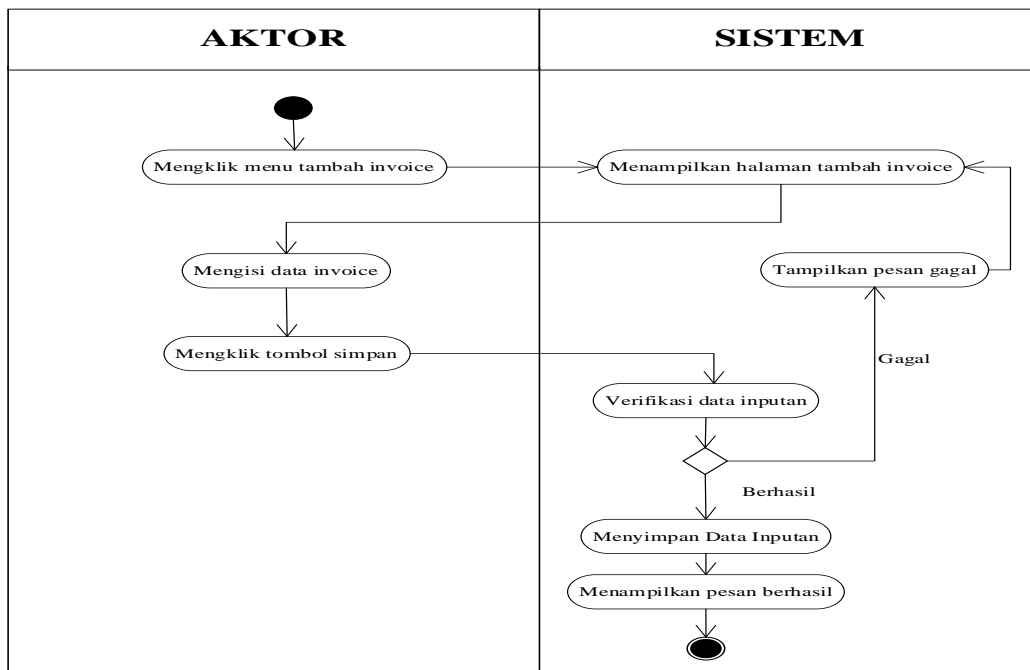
| AKTOR | SISTEM |
|---|---|

Mengklik menu tambah invoice

Menampilkan halaman tambah invoice

Mengisi data invoice

Tampilkan pesan gagal

Mengklik tombol simpan

Gagal

Verifikasi data inputan

Berhasil

Menyimpan Data Inputan

Menampilkan pesan berhasil